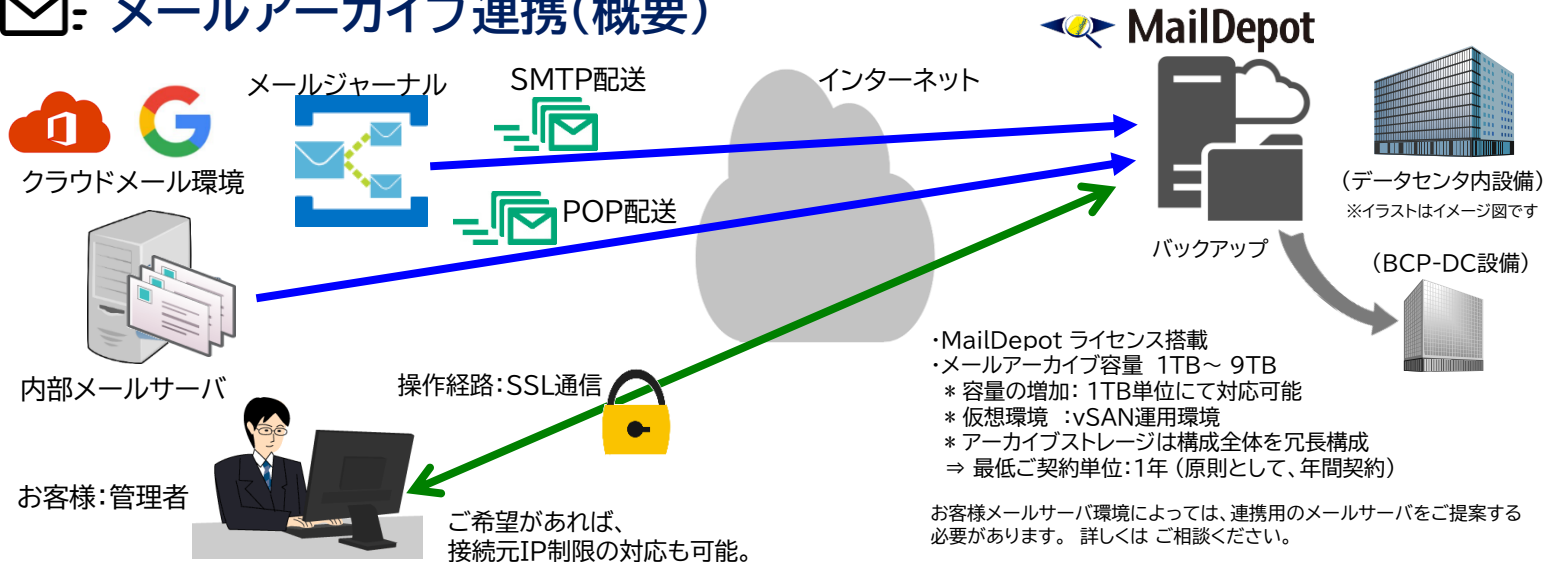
: メールアーカイブ連携(概要)

MailDepot

メールジャーナル

SMTP配送

インターネット

クラウドメール環境

POP配送

(データセンタ内設備)
※イラストはイメージ図です

バックアップ

(BCP-DC設備)

内部メールサーバ

操作経路:SSL通信

・MailDepot ライセンス搭載
・メールアーカイブ容量 1TB～ 9TB
＊容量の増加: 1TB単位にて対応可能
＊仮想環境 :vSAN運用環境
＊アーカイブストレージは構成全体を冗長構成
⇒ 最低ご契約単位:1年(原則として、年間契約)

お客様:管理者

お客様メールサーバ環境によっては、連携用のメールサーバをご提案する必要があります。 詳しくは ご相談ください。

ご希望があれば、
接続元IP制限の対応も可能。